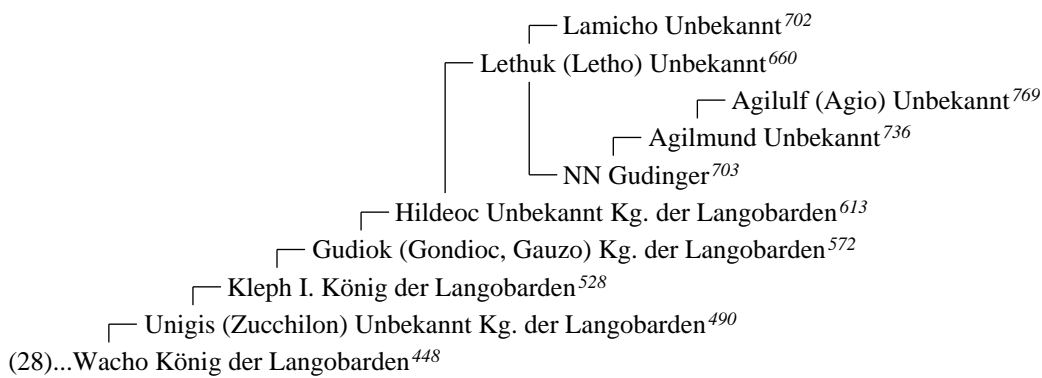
Lamicho Unbekannt$^{702}$

Lethuk (Letho) Unbekannt$^{660}$

Agilulf (Agio) Unbekannt$^{769}$

Agilmund Unbekannt$^{736}$

NN Gudinger$^{703}$

Hildeoc Unbekannt Kg. der Langobarden$^{613}$

Gudiok (Gondioc, Gauzo) Kg. der Langobarden$^{572}$

Kleph I. König der Langobarden$^{528}$

Unigis (Zucchilon) Unbekannt Kg. der Langobarden$^{490}$

(28)...Wacho König der Langobarden$^{448}$